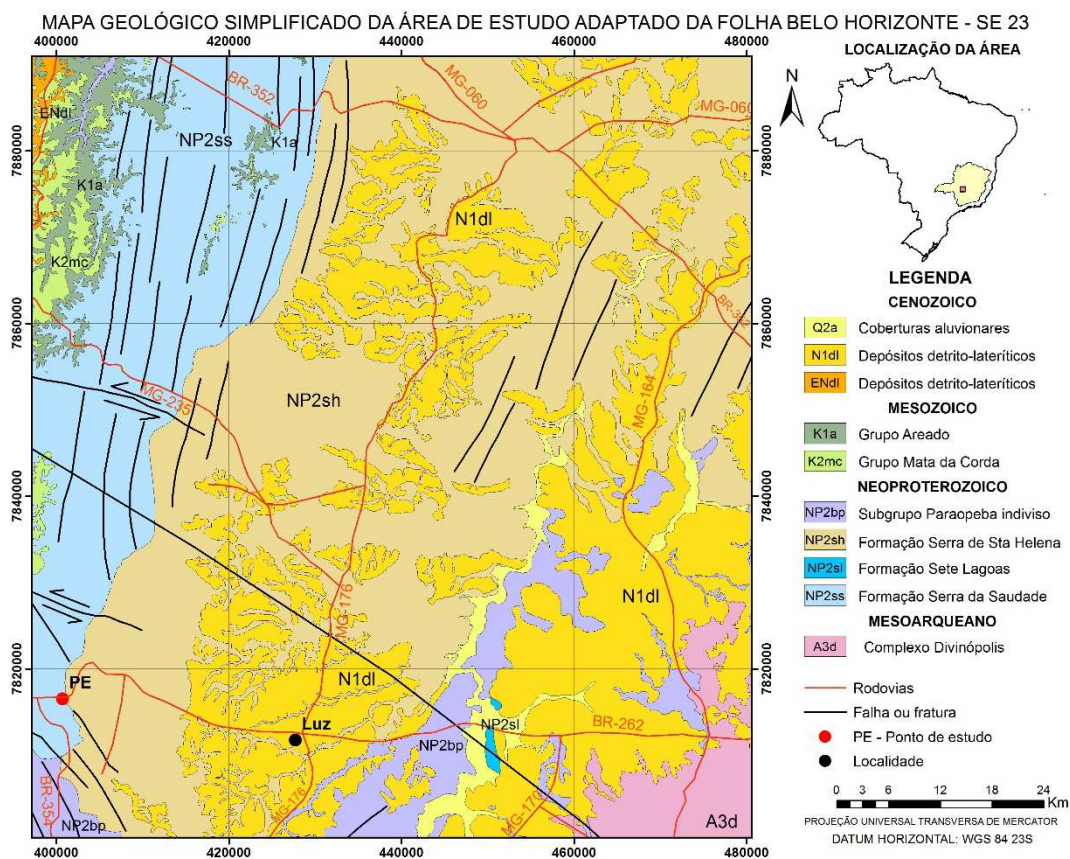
MAPA GEOLÓGICO SIMPLIFICADO DA ÁREA DE ESTUDO ADAPTADO DA FOLHA BELO HORIZONTE - SE 23

400000 420000 440000 460000 480000

7880000 7860000 7840000 7820000

ENdl
NP2ss
K1a
K1a
K2mc
BR-352
MG-060
MG-060
N1dl
NP2sh
MG-235
BR-3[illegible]
MG-164
MG-176
N1dl
N1dl
PE
Luz
NP2sl
NP2bp
BR-262
BR-354
NP2bp
MG-176
MG-170
A3d

LOCALIZAÇÃO DA ÁREA

N

LEGENDA

CENOZOICO

| | |
|---|---|
| Q2a | Coberturas aluvionares |
| N1dl | Depósitos detrito-lateríticos |
| ENdl | Depósitos detrito-lateríticos |

MESOZOICO

| | |
|---|---|
| K1a | Grupo Areado |
| K2mc | Grupo Mata da Corda |

NEOPROTEROZOICO

| | |
|---|---|
| NP2bp | Subgrupo Paraopeba indiviso |
| NP2sh | Formação Serra de Sta Helena |
| NP2sl | Formação Sete Lagoas |
| NP2ss | Formação Serra da Saudade |

MESOARQUEANO

| | |
|---|---|
| A3d | Complexo Divinópolis |

Rodovias
Falha ou fratura
PE - Ponto de estudo
Localidade

0 3 6 12 18 24 Km

PROJEÇÃO UNIVERSAL TRANSVERSA DE MERCATOR
DATUM HORIZONTAL: WGS 84 23S